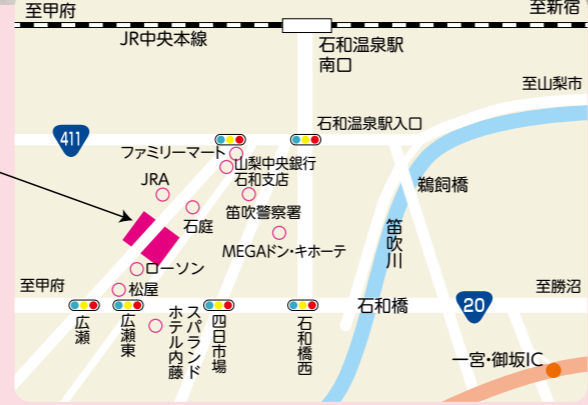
至甲府

至新宿

JR中央本線

石和温泉駅
南口

至山梨市

411

石和温泉駅入口

ファミリーマート

山梨中央銀行
石和支店

JRA

鵜飼橋

石庭

笛吹警察署

笛吹川

MEGAドン・キホーテ

ローソン

松屋

至甲府

至勝沼

石和橋

20

広瀬

広瀬東

スパランドホテル内藤

四日市場

石和橋西

一宮・御坂IC